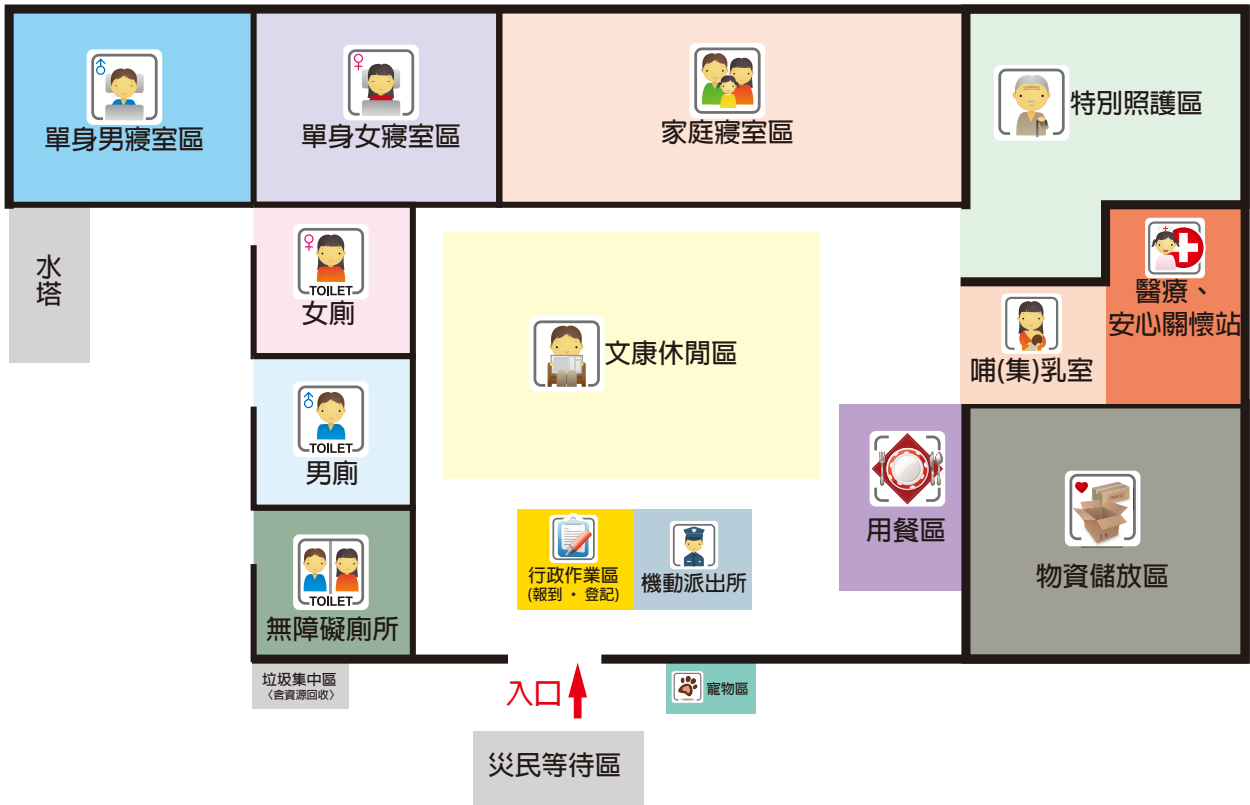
♂
單身男寢室區

♀
單身女寢室區

家庭寢室區

特別照護區

水塔

♀
TOILET
女廁

文康休閒區

醫療、安心關懷站

哺(集)乳室

♂
TOILET
男廁

用餐區

TOILET
無障礙廁所

行政作業區
(報到 · 登記)

機動派出所

物資儲放區

垃圾集中區
(含資源回收)

入口

寵物區

災民等待區